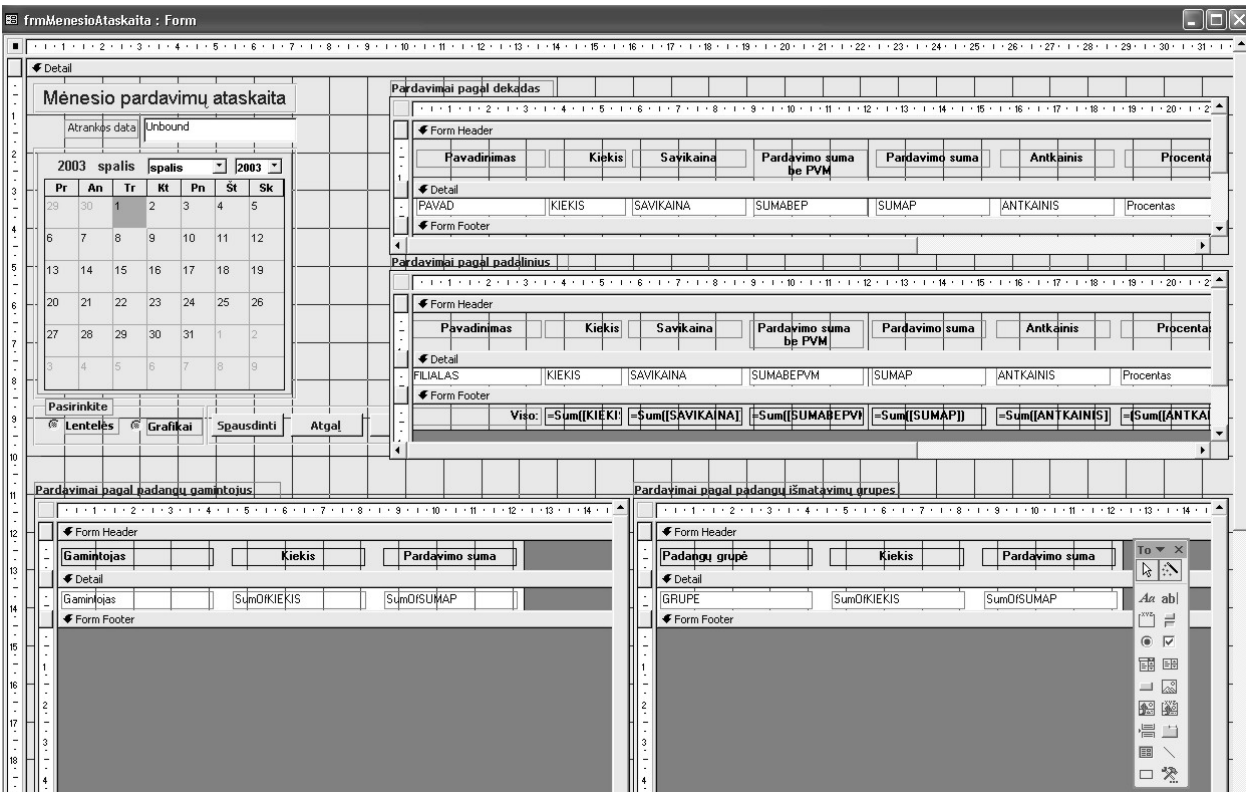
frmMenesioAtaskaita : Form

Detail

Mėnesio pardavimų ataskaita

Atrankos data Unbound

2003 spalis spalis 2003

| Pr | An | Tr | Kt | Pn | Št | Sk |
|---|---|---|---|---|---|---|
| 29 | 30 | 1 | 2 | 3 | 4 | 5 |
| 6 | 7 | 8 | 9 | 10 | 11 | 12 |
| 13 | 14 | 15 | 16 | 17 | 18 | 19 |
| 20 | 21 | 22 | 23 | 24 | 25 | 26 |
| 27 | 28 | 29 | 30 | 31 | 1 | 2 |
| 3 | 4 | 5 | 6 | 7 | 8 | 9 |

Pasirinkite
Lentelės Grafikai
Spausdinti Atgal

Pardavimai pagal dekadas

Form Header
Pavadinimas Kiekis Savikaina Pardavimo suma be PVM Pardavimo suma Antkainis Procenta
Detail
PAVAD KIEKIS SAVIKAINA SUMABEP SUMAP ANTKAINIS Procentas
Form Footer

Pardavimai pagal padalinius

Form Header
Pavadinimas Kiekis Savikaina Pardavimo suma be PVM Pardavimo suma Antkainis Procenta
Detail
FILIALAS KIEKIS SAVIKAINA SUMABEPVM SUMAP ANTKAINIS Procentas
Form Footer
Viso: =Sum([KIEKI =Sum([SAVIKAINA]) =Sum([SUMABEPVI =Sum([SUMAP]) =Sum([ANTKAINIS]) =Sum([ANTKAI

Pardavimai pagal padangų gamintojus

Form Header
Gamintojas Kiekis Pardavimo suma
Detail
Gamintojas SumOfKIEKIS SumOfSUMAP
Form Footer

Pardavimai pagal padangų išmatavimų grupes

Form Header
Padangų grupė Kiekis Pardavimo suma
Detail
GRUPE SumOfKIEKIS SumOfSUMAP
Form Footer

To
Aa ab|